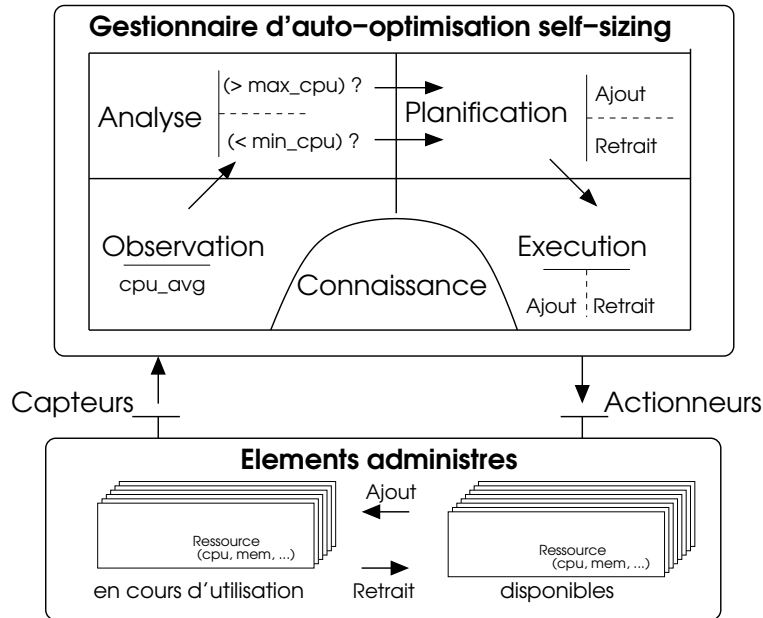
Gestionnaire d'auto-optimisation self-sizing

Analyse

(> max_cpu) ?

(< min_cpu) ?

Planification

Ajout

Retrait

Observation

cpu_avg

Connaissance

Execution

Ajout

Retrait

Capteurs

Actionneurs

Elements administres

Ajout

Ressource (cpu, mem, ...)

Ressource (cpu, mem, ...)

en cours d'utilisation

Retrait

disponibles